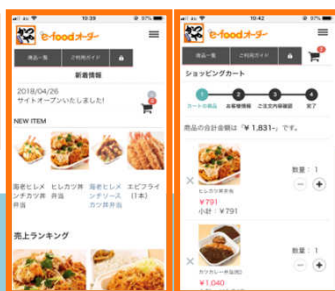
10:38 57%

e-foodオーダー

商品一覧 ご利用ガイド

新着情報

2018/04/26
サイトオープンいたしました!

NEW ITEM

海老ヒレメンチカツ丼弁当 ヒレカツ丼弁当 海老ヒレメンチリースカツ丼弁当 エビフライ(1本)

売上ランキング

10:42 57%

e-foodオーダー

商品一覧 ご利用ガイド

ショッピングカート

1 2 3 4
カートの商品 お客様情報 ご注文内容確認 完了

商品の合計金額は「¥ 1,831-」です。

ヒレカツ丼弁当
¥791
小計：¥791
数量：1

カツカレー弁当(並)
¥1,040
数量：1